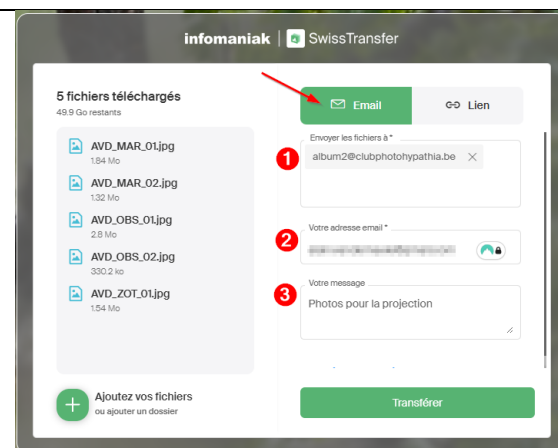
infomaniak | SwissTransfer

5 fichiers téléchargés
49.9 Go restants

AVD_MAR_01.jpg
1.84 Mo

AVD_MAR_02.jpg
1.32 Mo

AVD_OBS_01.jpg
2.8 Mo

AVD_OBS_02.jpg
330.2 ko

AVD_ZOT_01.jpg
1.54 Mo

Ajoutez vos fichiers
ou ajouter un dossier

Email | Lien

Envoyer les fichiers à *
1
album2@clubphotohypathia.be

Votre adresse email *
2
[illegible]

Votre message
3
Photos pour la projection

Transférer